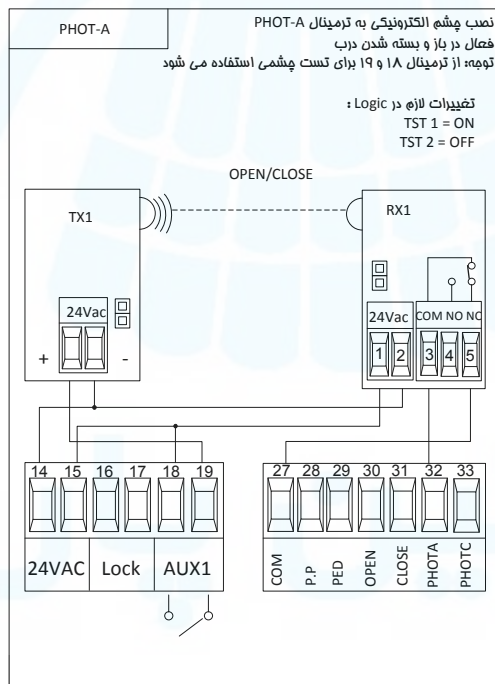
PHOT-A

نصب چشم الکترونیکی به ترمینال PHOT-A
فعال در باز و بسته شدن درب
توجه: از ترمینال ۱۸ و ۱۹ برای تست چشمی استفاده می شود

تغییرات لازم در Logic :
TST 1 = ON
TST 2 = OFF

OPEN/CLOSE

TX1

24Vac

+ -

RX1

24Vac COM NO NC

1 2 3 4 5

14 15 16 17 18 19

24VAC Lock AUX1

27 28 29 30 31 32 33

COM P.P PED OPEN CLOSE PHOTA PHOTC